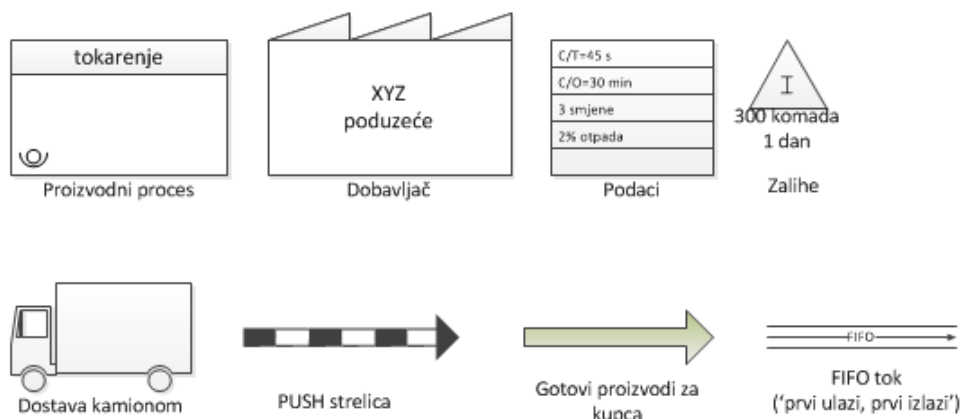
tokarenje

Proizvodni proces

XYZ
poduzeće

Dobavljač

| C/T=45 s |
|---|
| C/O=30 min |
| 3 smjene |
| 2% otpada |
| |

Podaci

I
300 komada
1 dan

Zalihe

Dostava kamionom

PUSH strelica

Gotovi proizvodi za kupca

FIFO

FIFO tok
('prvi ulazi, prvi izlazi')